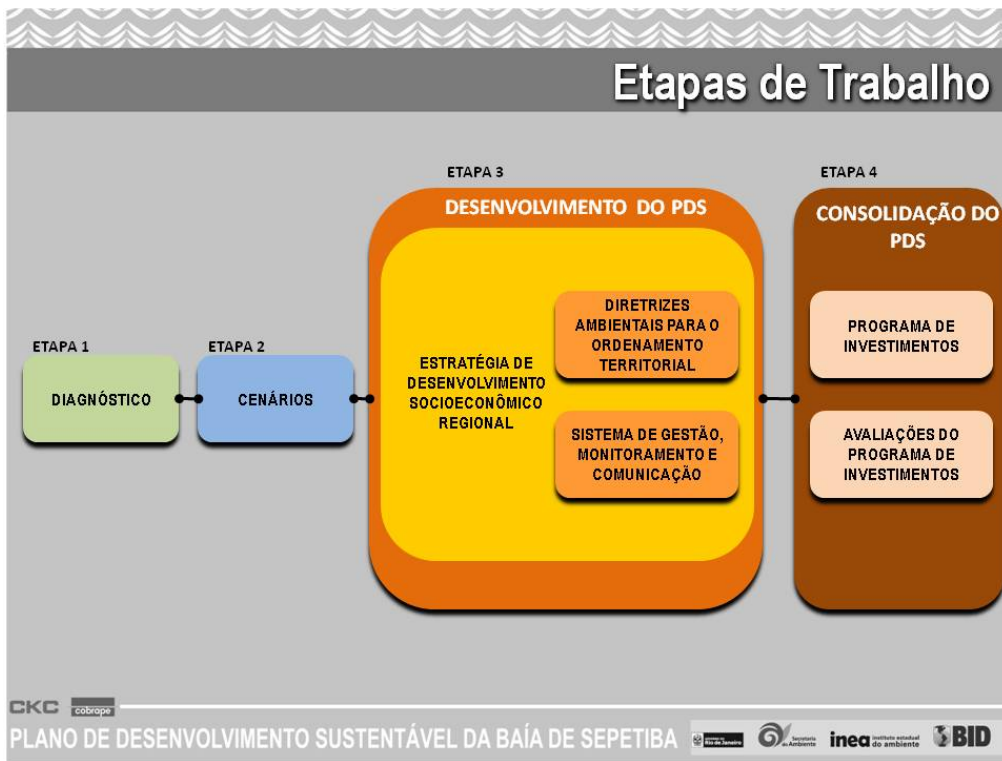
Etapas de Trabalho

ETAPA 1

DIAGNÓSTICO

ETAPA 2

CENÁRIOS

ETAPA 3

DESENVOLVIMENTO DO PDS

ESTRATÉGIA DE DESENVOLVIMENTO SOCIOECONÔMICO REGIONAL

DIRETRIZES AMBIENTAIS PARA O ORDENAMENTO TERRITORIAL

SISTEMA DE GESTÃO, MONITORAMENTO E COMUNICAÇÃO

ETAPA 4

CONSOLIDAÇÃO DO PDS

PROGRAMA DE INVESTIMENTOS

AVALIAÇÕES DO PROGRAMA DE INVESTIMENTOS

CKC cobrape

PLANO DE DESENVOLVIMENTO SUSTENTÁVEL DA BAÍA DE SEPETIBA

Rio de Janeiro Secretaria do Ambiente inea instituto estadual do ambiente BID